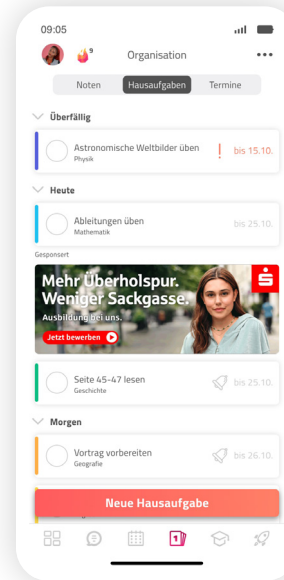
09:05

9

Organisation

•••

Noten

Hausaufgaben

Termine

Überfällig

Astronomische Weltbilder üben
Physik

!

bis 15.10.

Heute

Ableitungen üben
Mathematik

bis 25.10.

Gesponsert

Mehr Überholspur. Weniger Sackgasse.

Ausbildung bei uns.

Jetzt bewerben

Seite 45–47 lesen
Geschichte

bis 25.10.

Morgen

Vortrag vorbereiten
Geografie

bis 26.10.

Neue Hausaufgabe

1